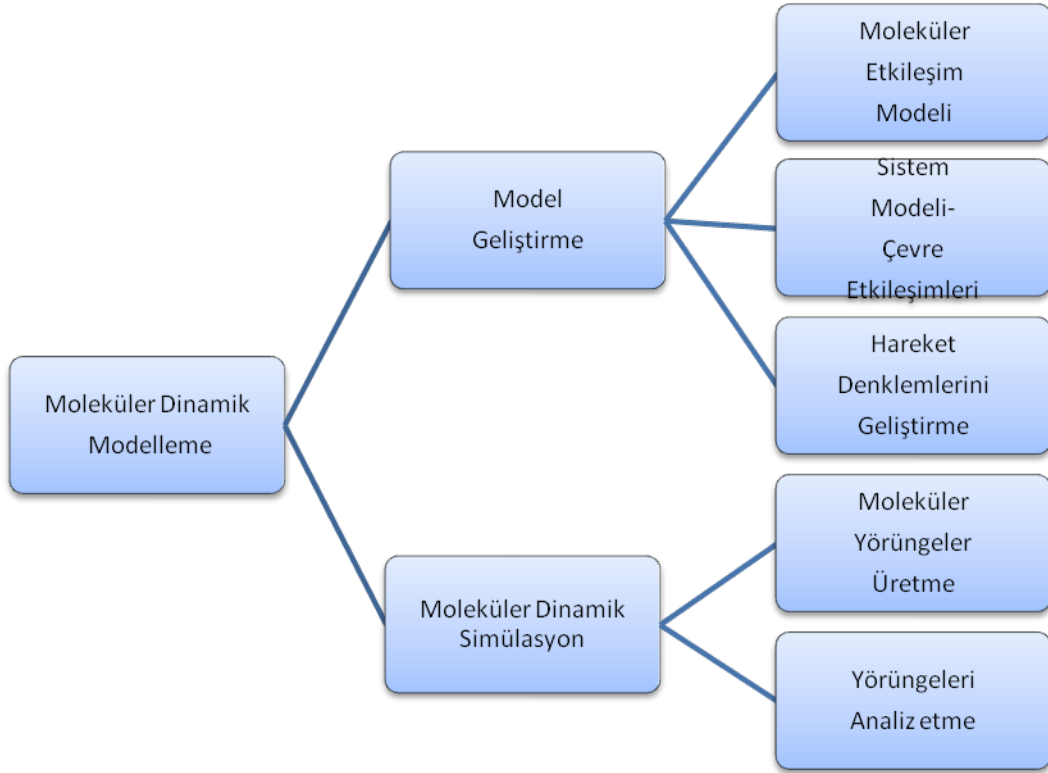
Moleküler Dinamik Modelleme

Model Geliştirme

Moleküler Etkileşim Modeli

Sistem Modeli-Çevre Etkileşimleri

Hareket Denklemlerini Geliştirme

Moleküler Dinamik Simülasyon

Moleküler Yörüngeler Üretme

Yörüngeleri Analiz etme